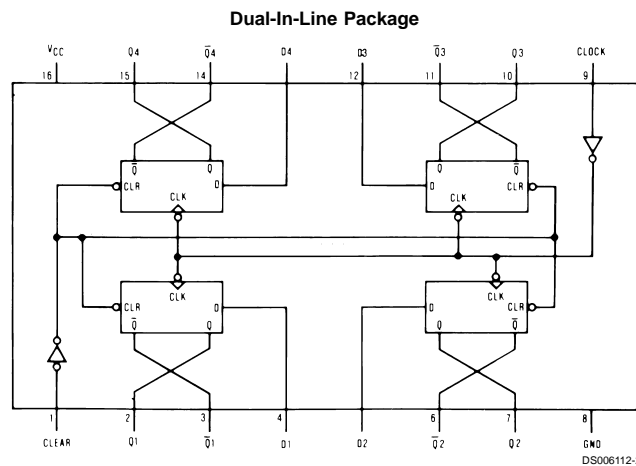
Dual-In-Line Package

$V_{CC}$ 16
Q4 15
$\overline{Q}4$ 14
D4
D3 12
$\overline{Q}3$ 11
Q3 10
CLOCK 9

$\overline{Q}$ Q
CLR
CLK
D

Q $\overline{Q}$
D CLR
CLK

CLK
CLR D
$\overline{Q}$ Q

CLK
D CLR
Q $\overline{Q}$

1 CLEAR
2 Q1
3 $\overline{Q}1$
4 D1
D2
6 $\overline{Q}2$
7 Q2
8 GND

DS006112-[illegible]